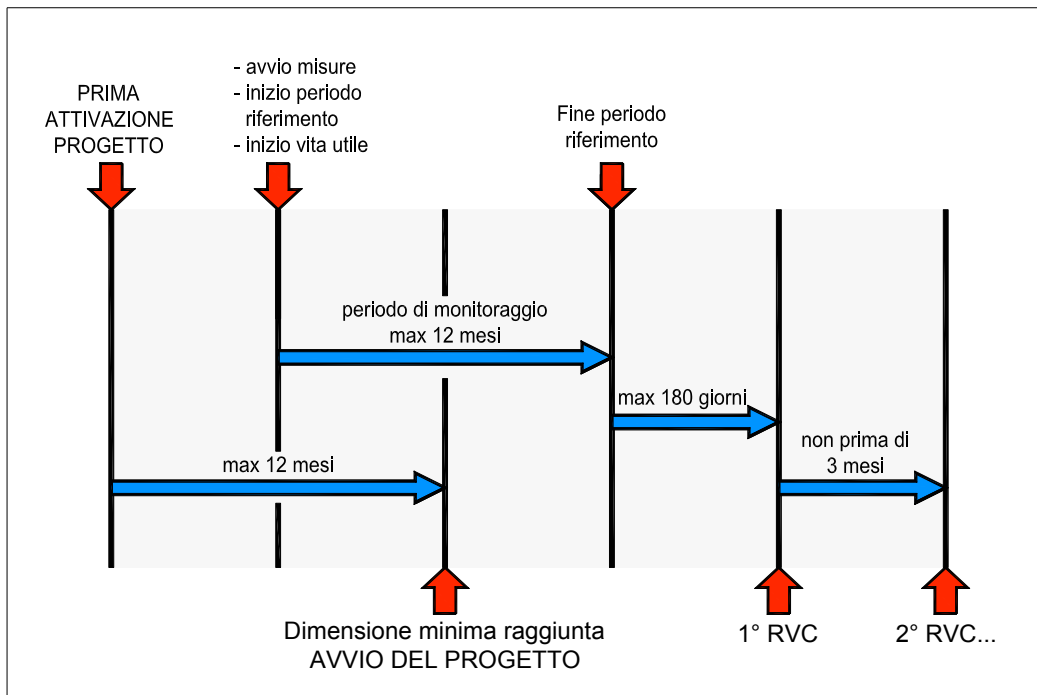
PRIMA ATTIVAZIONE PROGETTO

- avvio misure
- inizio periodo riferimento
- inizio vita utile

Fine periodo riferimento

periodo di monitoraggio max 12 mesi

max 180 giorni

non prima di 3 mesi

max 12 mesi

Dimensione minima raggiunta
AVVIO DEL PROGETTO

1° RVC

2° RVC...